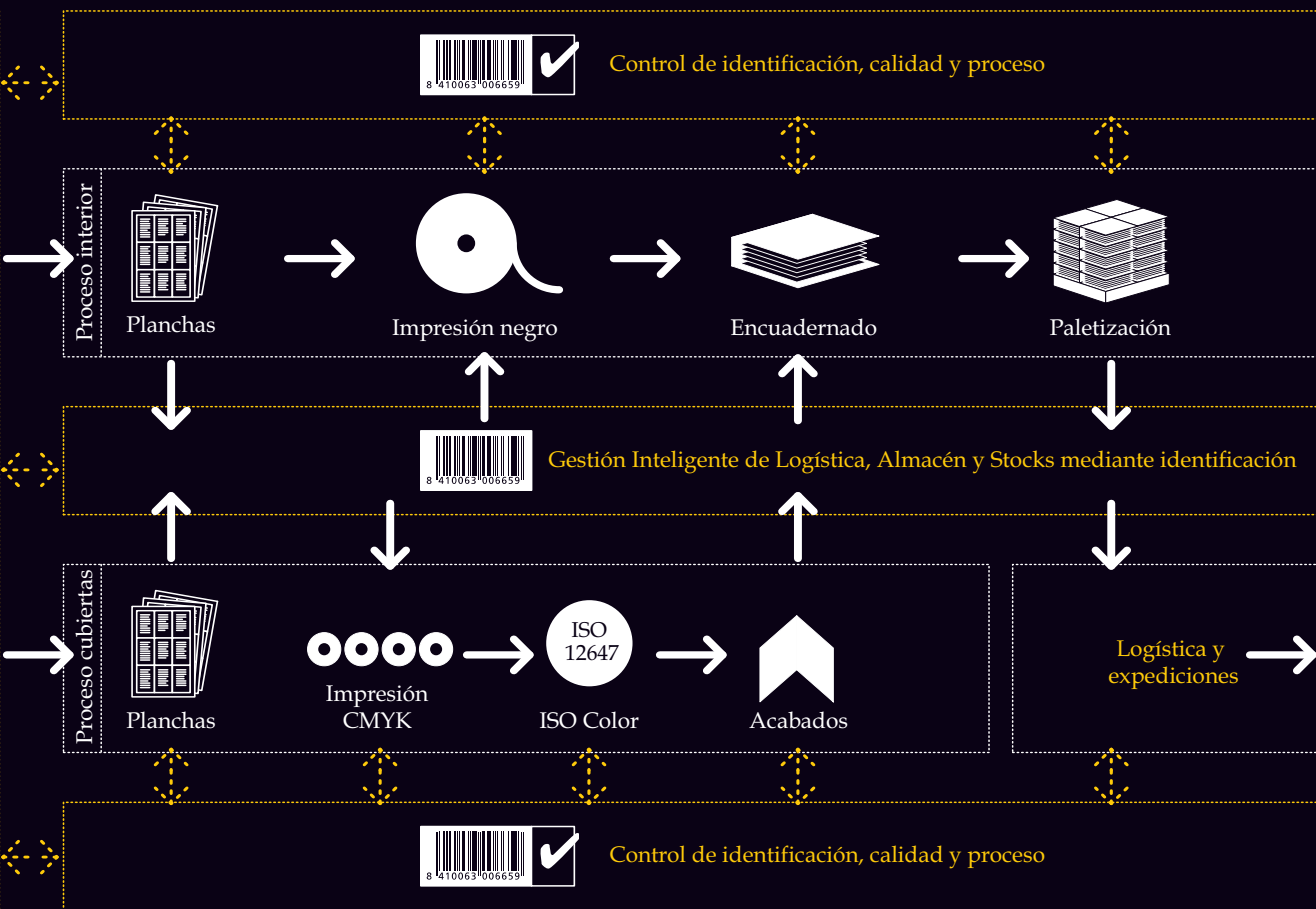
8 410063 006659

Control de identificación, calidad y proceso

Proceso interior

Planchas

Impresión negro

Encuadernado

Paletización

8 410063 006659

Gestión Inteligente de Logística, Almacén y Stocks mediante identificación

Proceso cubiertas

Planchas

Impresión CMYK

ISO 12647

ISO Color

Acabados

Logística y expediciones

8 410063 006659

Control de identificación, calidad y proceso